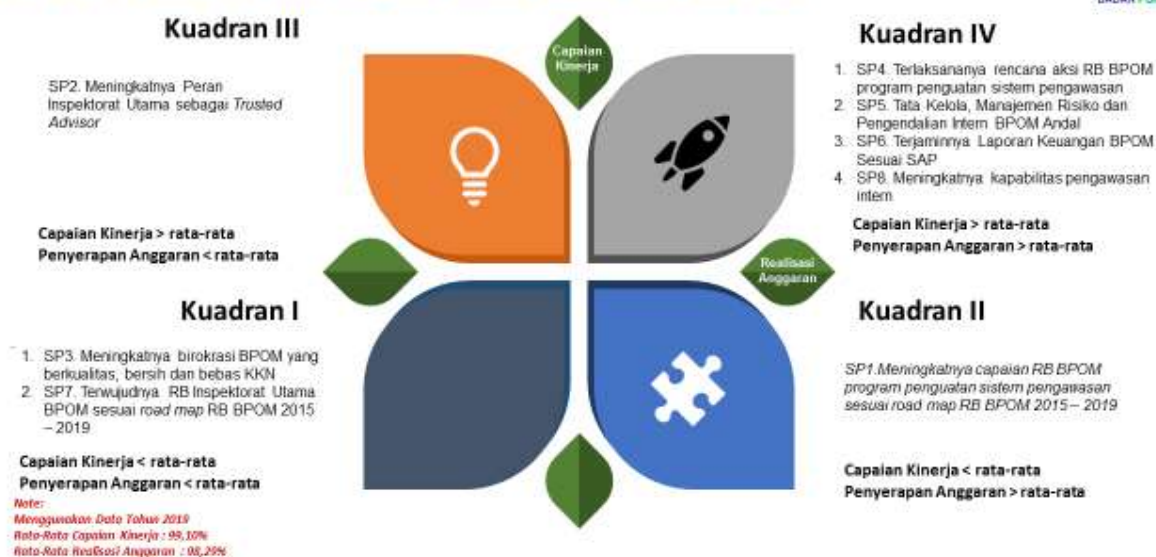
Kuadran III

SP2. Meningkatnya Peran Inspektorat Utama sebagai *Trusted Advisor*

Capaian Kinerja > rata-rata
Penyerapan Anggaran < rata-rata

Capaian Kinerja

Kuadran IV

1. SP4. Terlaksananya rencana aksi RB BPOM program penguatan sistem pengawasan
2. SP5. Tata Kelola, Manajemen Risiko dan Pengendalian Intern BPOM Andal
3. SP6. Terjaminnya Laporan Keuangan BPOM Sesuai SAP
4. SP8. Meningkatnya kapabilitas pengawasan intern

Capaian Kinerja > rata-rata
Penyerapan Anggaran > rata-rata

Realisasi Anggaran

Kuadran I

1. SP3. Meningkatnya birokrasi BPOM yang berkualitas, bersih dan bebas KKN
2. SP7. Terwujudnya RB Inspektorat Utama BPOM sesuai *road map* RB BPOM 2015 – 2019

Capaian Kinerja < rata-rata
Penyerapan Anggaran < rata-rata

Note:
Menggunakan Data Tahun 2019
Rata-Rata Capaian Kinerja : 99,10%
Rata-Rata Realisasi Anggaran : 98,29%

Kuadran II

SP1.Meningkatnya capaian RB BPOM program penguatan sistem pengawasan sesuai road map RB BPOM 2015 – 2019

Capaian Kinerja < rata-rata
Penyerapan Anggaran > rata-rata